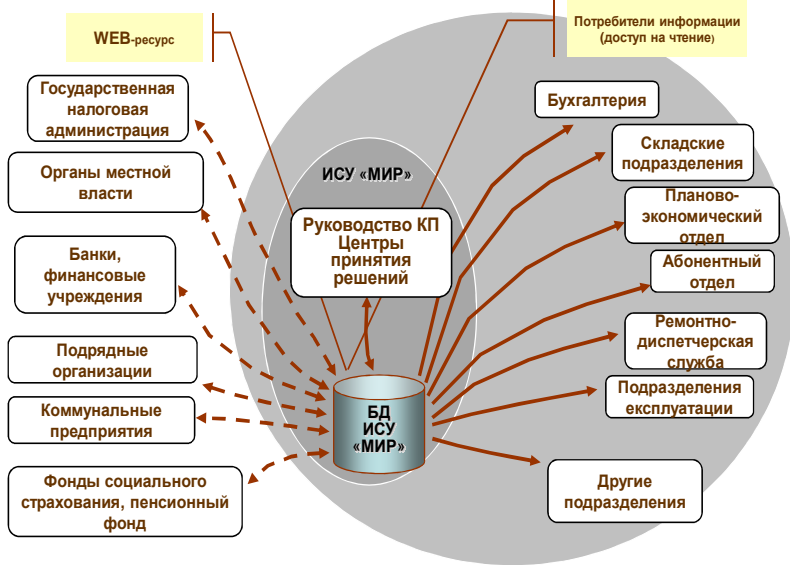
WEB-ресурс

Потребители информации (доступ на чтение)

Государственная налоговая администрация

Органы местной власти

Банки, финансовые учреждения

Подрядные организации

Коммунальные предприятия

Фонды социального страхования, пенсионный фонд

ИСУ «МИР»

Руководство КП Центры принятия решений

БД ИСУ «МИР»

Бухгалтерия

Складские подразделения

Планово-экономический отдел

Абонентный отдел

Ремонтно-диспетчерская служба

Подразделения эксплуатации

Другие подразделения